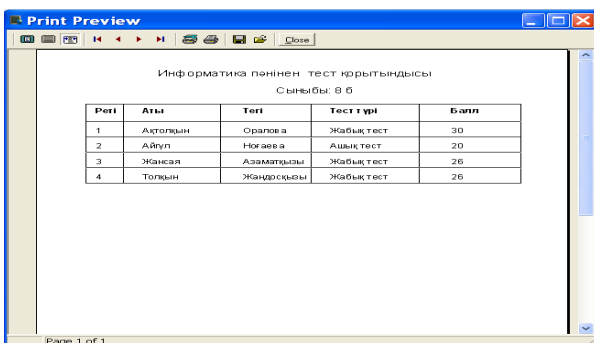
Print Preview

Close

Информатика пәнінен тест қорытындысы

Сыныбы: 8 б

| Реті | Аты | Тегі | Тест түрі | Балл |
|---|---|---|---|---|
| 1 | Ақтолқын | Оралова | Жабық тест | 30 |
| 2 | Айгүл | Ногаева | Ашық тест | 20 |
| 3 | Жансая | Азаматқызы | Жабық тест | 26 |
| 4 | Толқын | Жандосқызы | Жабық тест | 26 |

Page 1 of 1